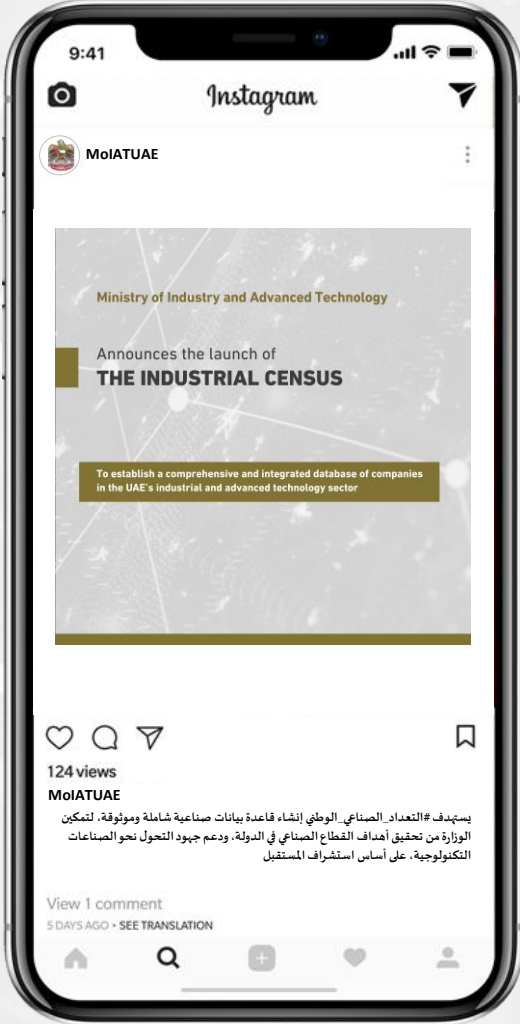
9:41

Instagram

MoIATUAE

Ministry of Industry and Advanced Technology

Announces the launch of
THE INDUSTRIAL CENSUS

To establish a comprehensive and integrated database of companies in the UAE's industrial and advanced technology sector

124 views

MoIATUAE

يستهدف #التعداد_الصناعي_الوطني إنشاء قاعدة بيانات صناعية شاملة وموثوقة، لتمكين الوزارة من تحقيق أهداف القطاع الصناعي في الدولة، ودعم جهود التحول نحو الصناعات التكنولوجية، على أساس استشراف المستقبل

View 1 comment
5 DAYS AGO • SEE TRANSLATION